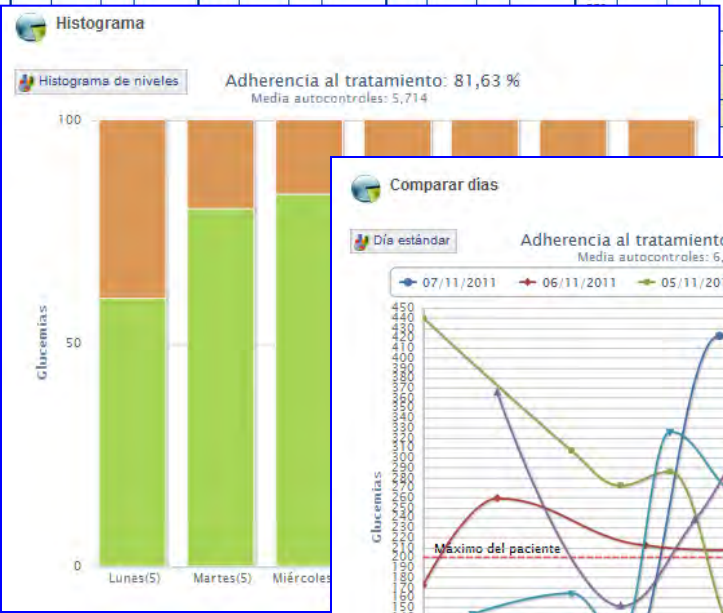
Histograma

Histograma de niveles

Adherencia al tratamiento: 81,63 %
Media autocontroles: 5,714

100
50
0

Glucemias

Lunes(5)
Martes(5)
Miércoles

Comparar días

Día estándar

Adherencia al tratamiento
Media autocontroles: 6,

07/11/2011
06/11/2011
05/11/20

450
440
430
420
410
400
390
380
370
360
350
340
330
320
310
300
290
280
270
260
250
240
230
220
210
200
190
180
170
160
150

Glucemias

Máximo del paciente